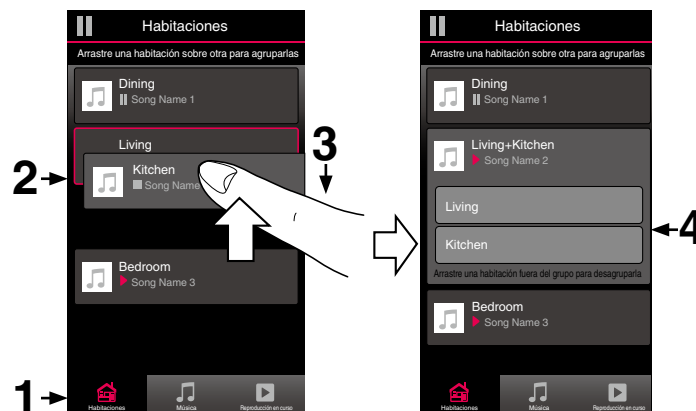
Habitaciones

Arrastre una habitación sobre otra para agruparlas

Dining
Song Name 1

Living

Kitchen
Song Name

Bedroom
Song Name 3

Habitaciones Música Reproducción en curso

2

3

1

Habitaciones

Arrastre una habitación sobre otra para agruparlas

Dining
Song Name 1

Living+Kitchen
Song Name 2

Living

Kitchen

Arrastre una habitación fuera del grupo para desagruparla

Bedroom
Song Name 3

Habitaciones Música Reproducción en curso

4